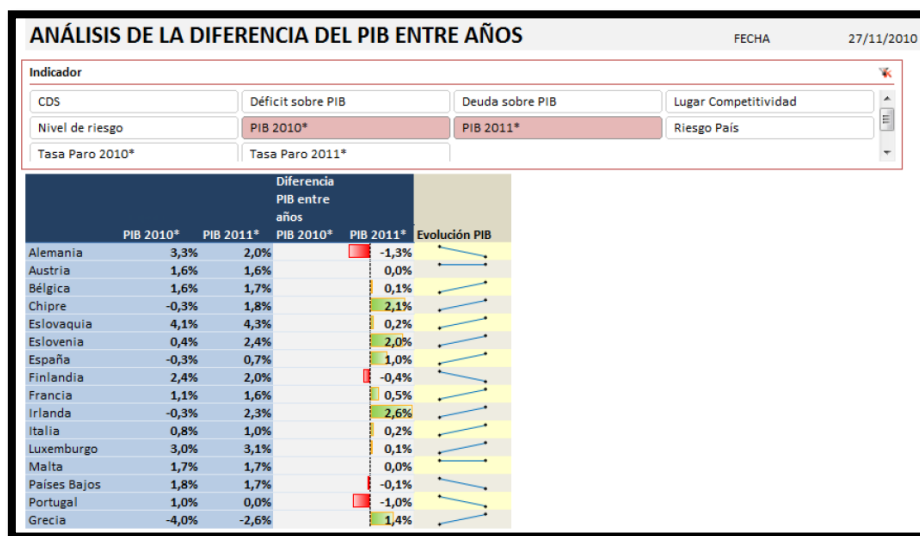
ANÁLISIS DE LA DIFERENCIA DEL PIB ENTRE AÑOS

FECHA 27/11/2010

Indicador

CDS | Déficit sobre PIB | Deuda sobre PIB | Lugar Competitividad
Nivel de riesgo | PIB 2010* | PIB 2011* | Riesgo País
Tasa Paro 2010* | Tasa Paro 2011*

| | PIB 2010* | PIB 2011* | Diferencia PIB entre años PIB 2010* | PIB 2011* | Evolución PIB |
|---|---|---|---|---|---|
| Alemania | 3,3% | 2,0% | | -1,3% | |
| Austria | 1,6% | 1,6% | | 0,0% | |
| Bélgica | 1,6% | 1,7% | | 0,1% | |
| Chipre | -0,3% | 1,8% | | 2,1% | |
| Eslovaquia | 4,1% | 4,3% | | 0,2% | |
| Eslovenia | 0,4% | 2,4% | | 2,0% | |
| España | -0,3% | 0,7% | | 1,0% | |
| Finlandia | 2,4% | 2,0% | | -0,4% | |
| Francia | 1,1% | 1,6% | | 0,5% | |
| Irlanda | -0,3% | 2,3% | | 2,6% | |
| Italia | 0,8% | 1,0% | | 0,2% | |
| Luxemburgo | 3,0% | 3,1% | | 0,1% | |
| Malta | 1,7% | 1,7% | | 0,0% | |
| Países Bajos | 1,8% | 1,7% | | -0,1% | |
| Portugal | 1,0% | 0,0% | | -1,0% | |
| Grecia | -4,0% | -2,6% | | 1,4% | |